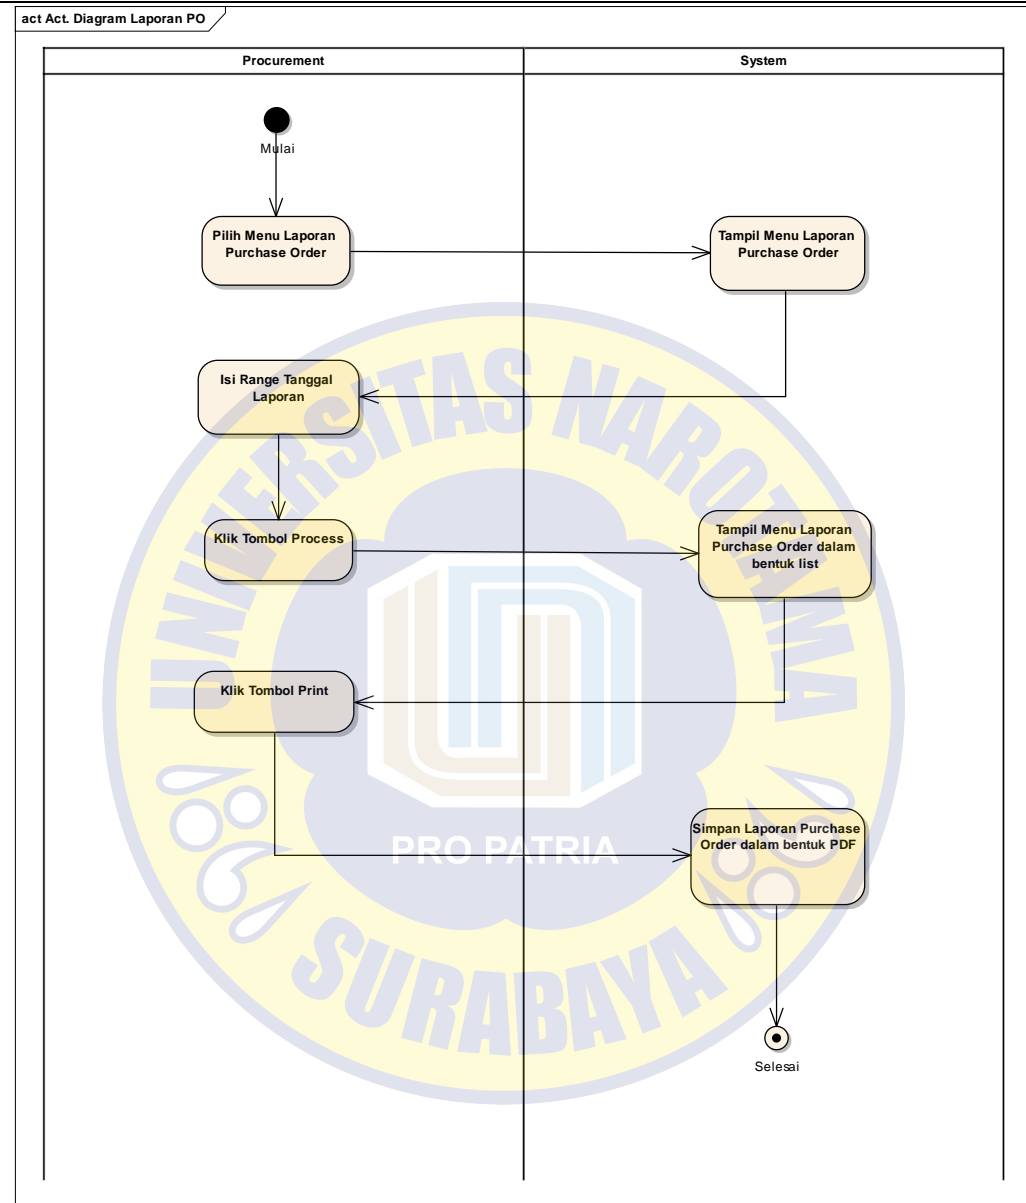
act Act. Diagram Laporan PO

Procurement

System

Mulai

Pilih Menu Laporan Purchase Order

Tampil Menu Laporan Purchase Order

Isi Range Tanggal Laporan

Klik Tombol Process

Tampil Menu Laporan Purchase Order dalam bentuk list

Klik Tombol Print

Simpan Laporan Purchase Order dalam bentuk PDF

Selesai

UNIVERSITAS NAROTAMA

PRO PATRIA

SURABAYA